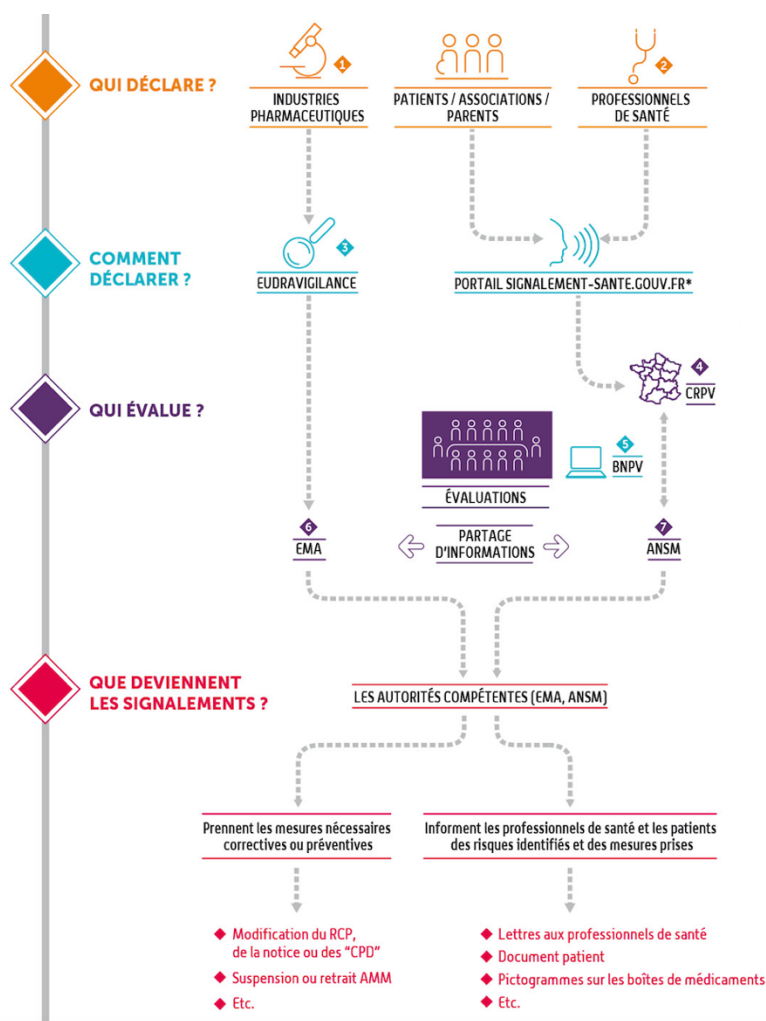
QUI DÉCLARE ?

1
INDUSTRIES PHARMACEUTIQUES

PATIENTS / ASSOCIATIONS / PARENTS

2
PROFESSIONNELS DE SANTÉ

COMMENT DÉCLARER ?

3
EUDRAVIGILANCE

PORTAIL SIGNALEMENT-SANTE.GOUV.FR*

QUI ÉVALUE ?

4
CRPV

5
BNPV

ÉVALUATIONS

PARTAGE D'INFORMATIONS

6
EMA

7
ANSM

QUE DEVIENNENT LES SIGNALEMENTS ?

LES AUTORITÉS COMPÉTENTES (EMA, ANSM)

Prennent les mesures nécessaires correctives ou préventives

Informent les professionnels de santé et les patients des risques identifiés et des mesures prises

◆ Modification du RCP, de la notice ou des "CPD"
◆ Suspension ou retrait AMM
◆ Etc.

◆ Lettres aux professionnels de santé
◆ Document patient
◆ Pictogrammes sur les boîtes de médicaments
◆ Etc.